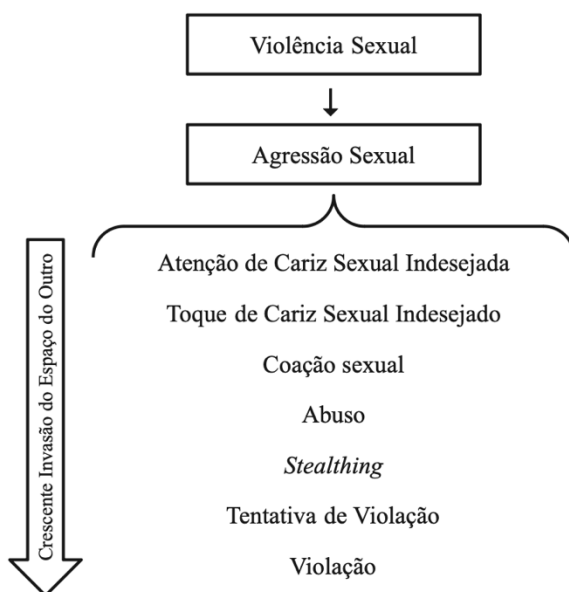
Violência Sexual

Agressão Sexual

Crescente Invasão do Espaço do Outro

Atenção de Cariz Sexual Indesejada

Toque de Cariz Sexual Indesejado

Coação sexual

Abuso

*Stealthing*

Tentativa de Violação

Violação